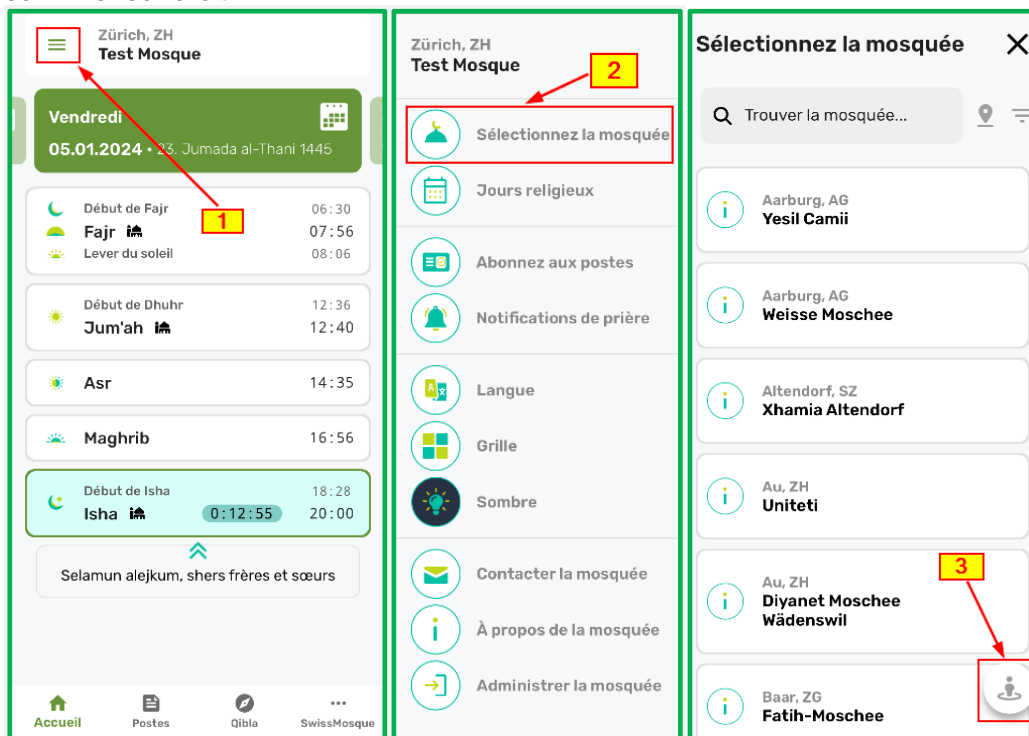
Zürich, ZH
Test Mosque

Vendredi
05.01.2024 • 23, Jumada al-Thani 1445

1

Début de Fajr 06:30
Fajr 07:56
Lever du soleil 08:06

Début de Dhuhr 12:36
Jum'ah 12:40

Asr 14:35

Maghrib 16:56

Début de Isha 18:28
Isha 0:12:55 20:00

Selamun alejkum, shers frères et sœurs

Accueil
Postes
Qibla
SwissMosque

Zürich, ZH
Test Mosque

2

Sélectionnez la mosquée
Jours religieux
Abonnez aux postes
Notifications de prière
Langue
Grille
Sombre
Contacter la mosquée
À propos de la mosquée
Administrer la mosquée

Sélectionnez la mosquée

Trouver la mosquée...

Aarburg, AG
Yesil Camii

Aarburg, AG
Weisse Moschee

Altendorf, SZ
Xhamia Altendorf

Au, ZH
Uniteti

3

Au, ZH
Diyanet Moschee Wädenswil

Baar, ZG
Fatih-Moschee